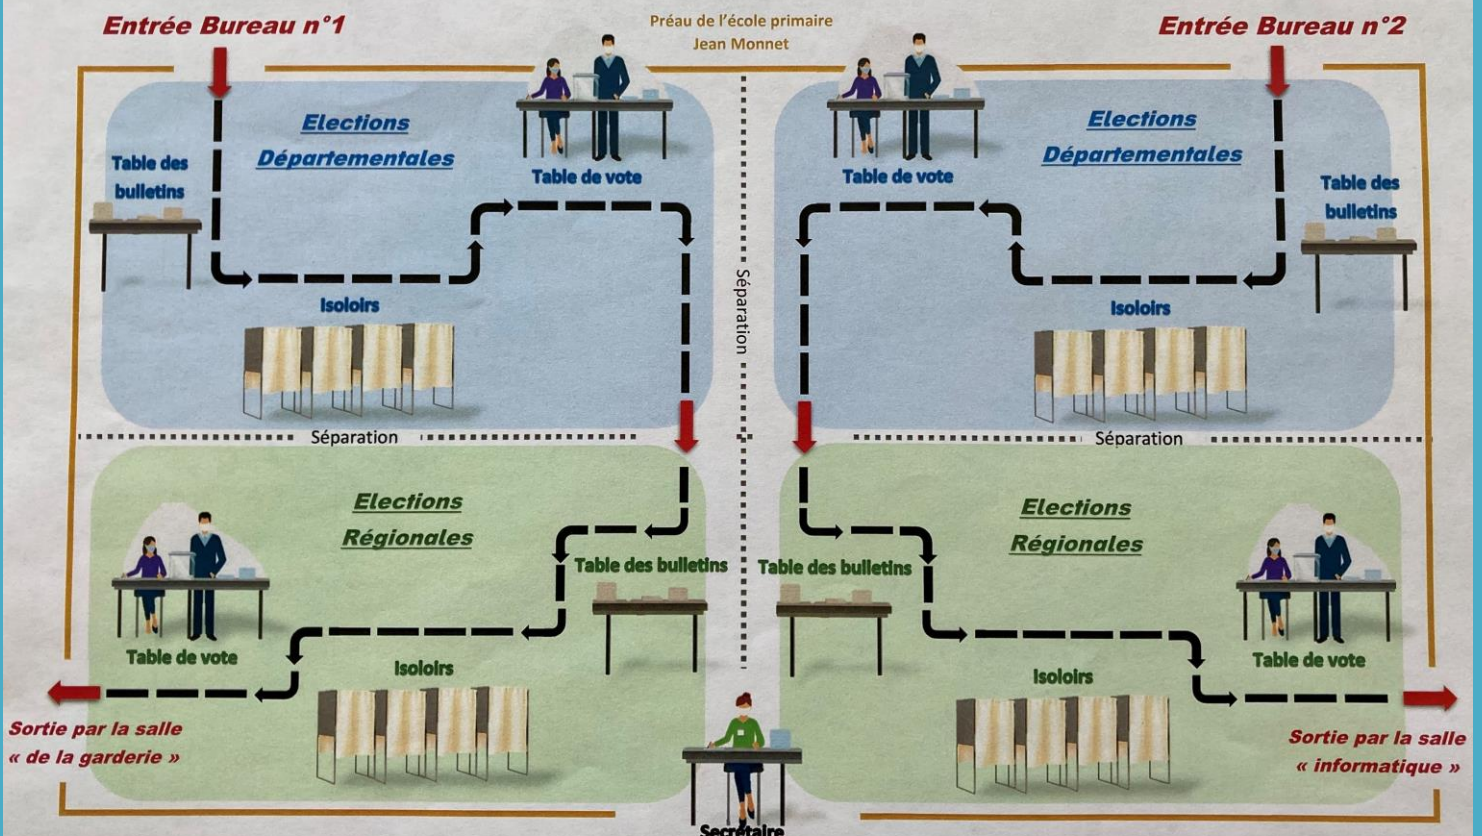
Entrée Bureau n°1

Préau de l'école primaire
Jean Monnet

Entrée Bureau n°2

Elections
Départementales

Table des bulletins

Table de vote

Isoloirs

Séparation

Elections
Départementales

Table de vote

Table des bulletins

Isoloirs

Séparation

Séparation

Elections
Régionales

Table des bulletins

Table de vote

Isoloirs

Sortie par la salle
« de la garderie »

Elections
Régionales

Table des bulletins

Table de vote

Isoloirs

Sortie par la salle
« informatique »

Secrétaire